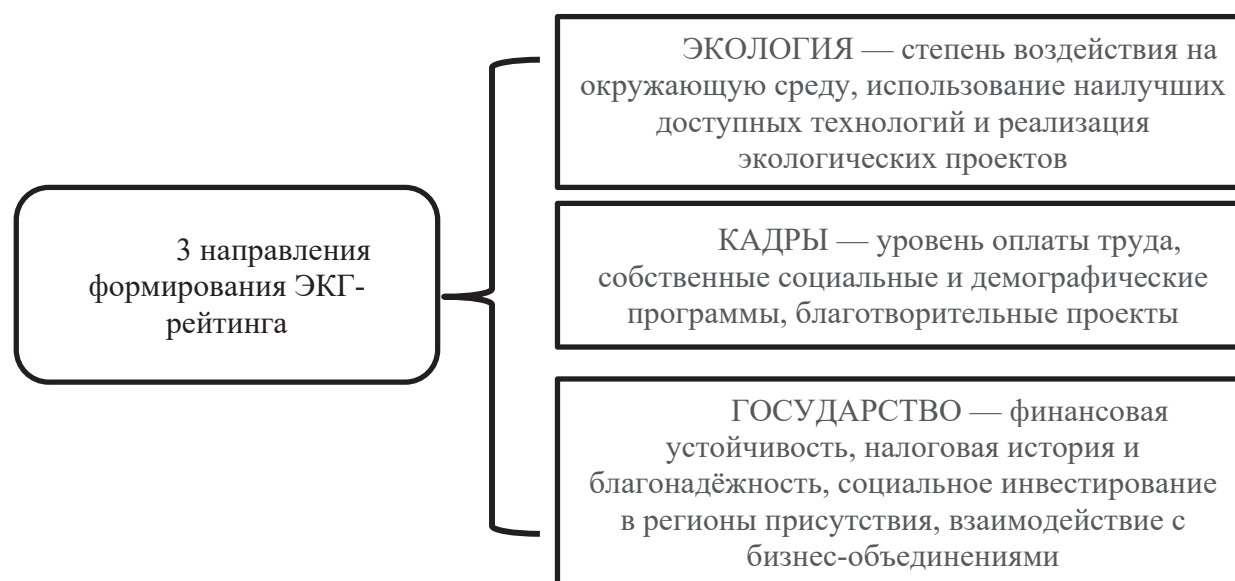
3 направления формирования ЭКГ-рейтинга

ЭКОЛОГИЯ — степень воздействия на окружающую среду, использование наилучших доступных технологий и реализация экологических проектов

КАДРЫ — уровень оплаты труда, собственные социальные и демографические программы, благотворительные проекты

ГОСУДАРСТВО — финансовая устойчивость, налоговая история и благонадёжность, социальное инвестирование в регионы присутствия, взаимодействие с бизнес-объединениями